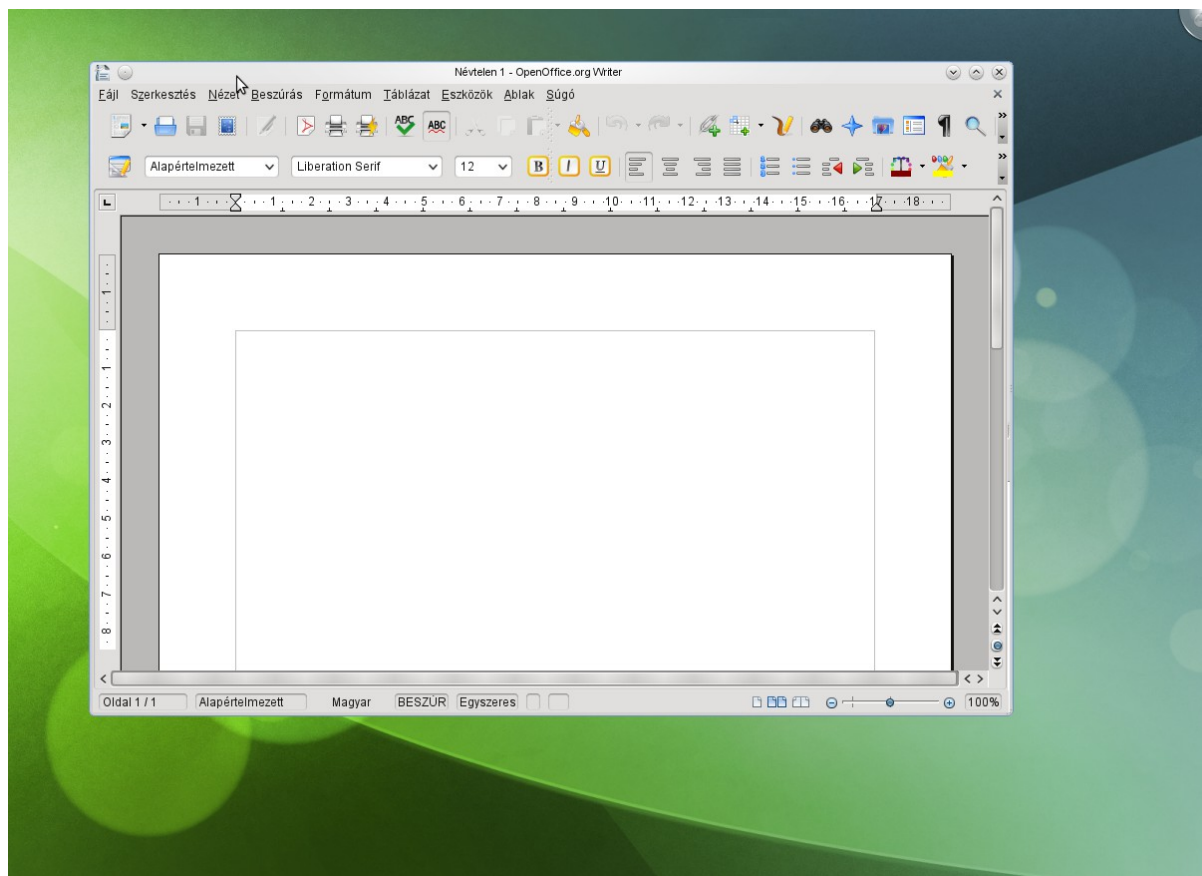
Névtelen 1 - OpenOffice.org Writer

Fájl Szerkesztés Nézet Beszúrás Formátum Táblázat Eszközök Ablak Súgó

Alapértelmezett Liberation Serif 12

1 2 3 4 5 6 7 8 9 10 11 12 13 14 15 16 17 18

1 2 3 4 5 6 7 8

Oldal 1 / 1 Alapértelmezett Magyar BESZÚR Egyszeres 100%